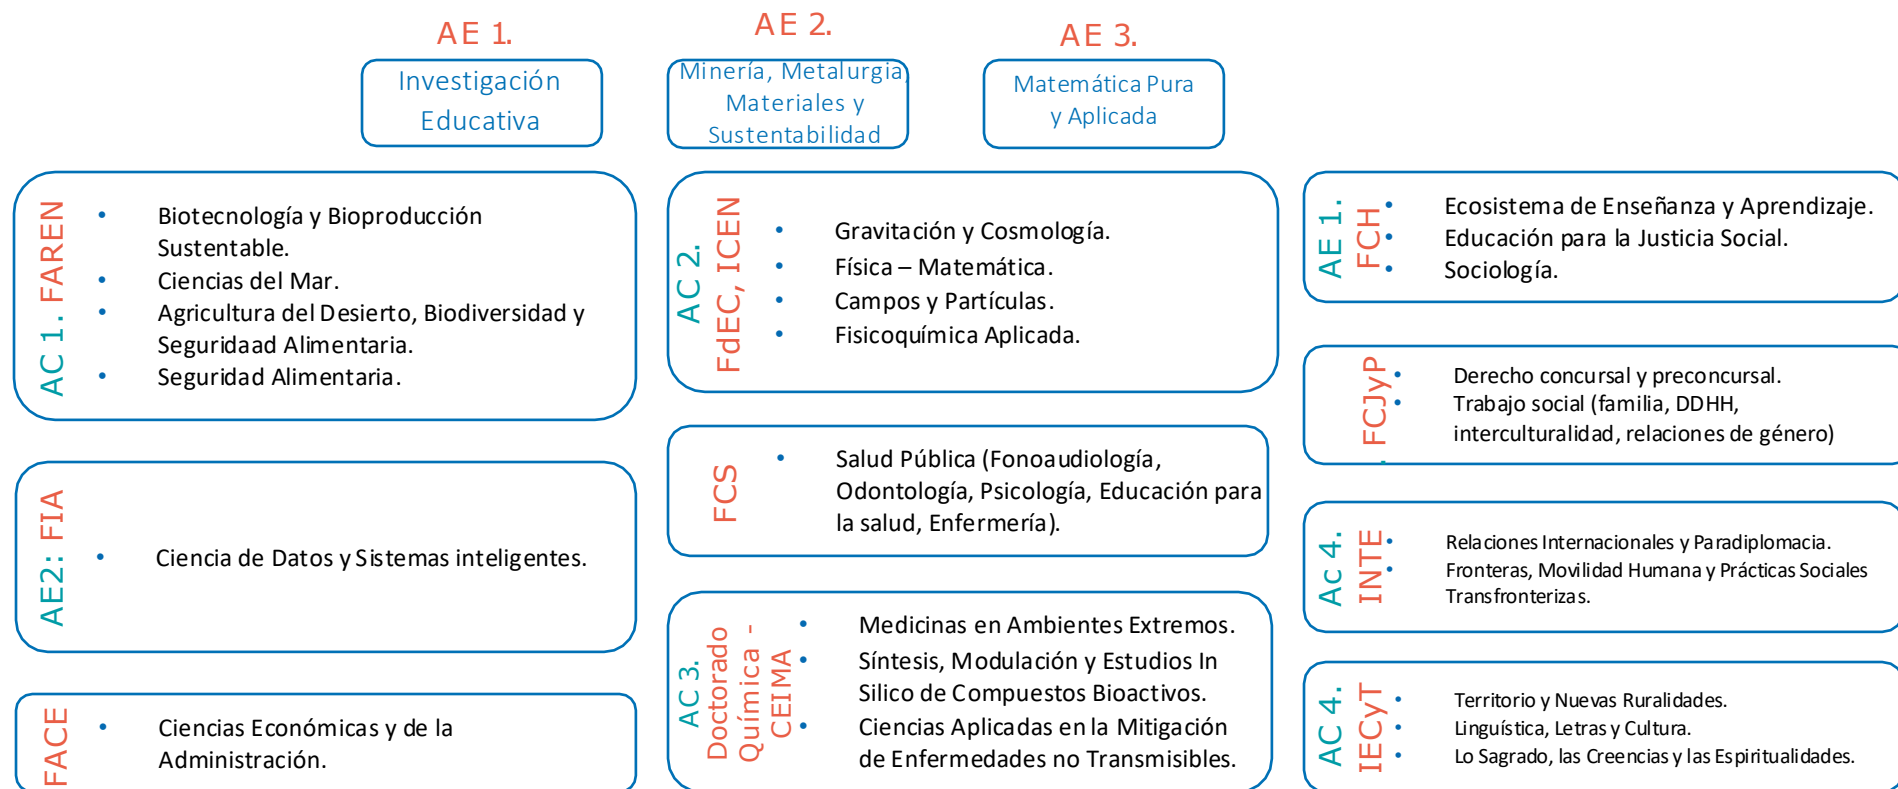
AE 1.
Investigación Educativa

AE 2.
Minería, Metalurgia Materiales y Sustentabilidad

AE 3.
Matemática Pura y Aplicada

AC 1. FAREN
- Biotecnología y Bioproducción Sustentable.
- Ciencias del Mar.
- Agricultura del Desierto, Biodiversidad y Seguridaad Alimentaria.
- Seguridad Alimentaria.

AE2: FIA
- Ciencia de Datos y Sistemas inteligentes.

FACE
- Ciencias Económicas y de la Administración.

AC 2. FdEC, ICEN
- Gravitación y Cosmología.
- Física – Matemática.
- Campos y Partículas.
- Fisicoquímica Aplicada.

FCS
- Salud Pública (Fonoaudiología, Odontología, Psicología, Educación para la salud, Enfermería).

AC 3. Doctorado Química - CEIMA
- Medicinas en Ambientes Extremos.
- Síntesis, Modulación y Estudios In Silico de Compuestos Bioactivos.
- Ciencias Aplicadas en la Mitigación de Enfermedades no Transmisibles.

AE 1. FCH
- Ecosistema de Enseñanza y Aprendizaje.
- Educación para la Justicia Social.
- Sociología.

FCJyP
- Derecho concursal y preconcursal.
- Trabajo social (familia, DDHH, interculturalidad, relaciones de género)

Ac 4. INTE
- Relaciones Internacionales y Paradiplomacia.
- Fronteras, Movilidad Humana y Prácticas Sociales Transfronterizas.

AC 4. IECyT
- Territorio y Nuevas Ruralidades.
- Linguística, Letras y Cultura.
- Lo Sagrado, las Creencias y las Espiritualidades.